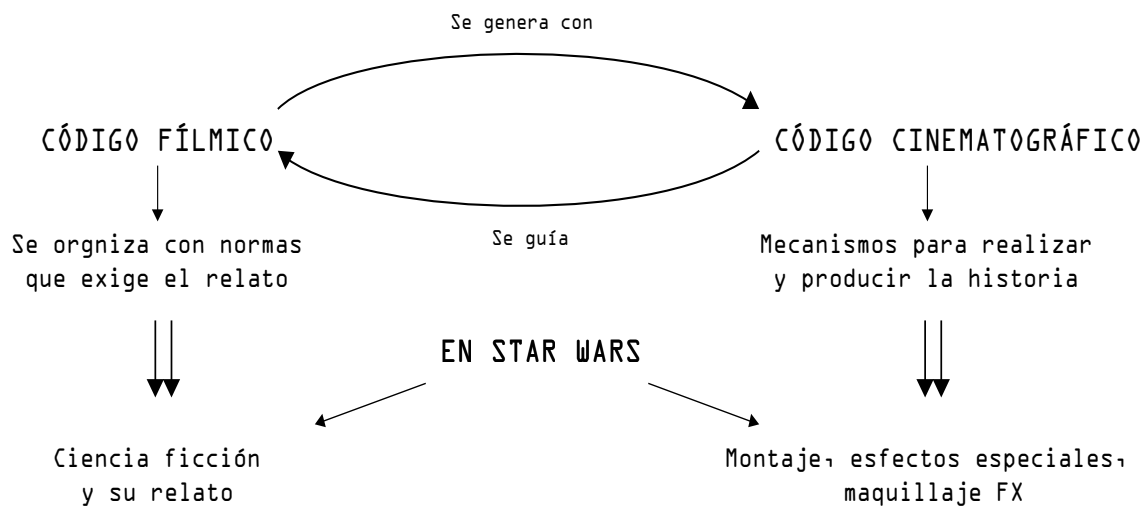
Se genera con

CÓDIGO FÍLMICO

CÓDIGO CINEMATOGRÁFICO

Se guía

Se orgniza con normas que exige el relato

Mecanismos para realizar y producir la historia

EN STAR WARS

Ciencia ficción y su relato

Montaje, esfectos especiales, maquillaje FX